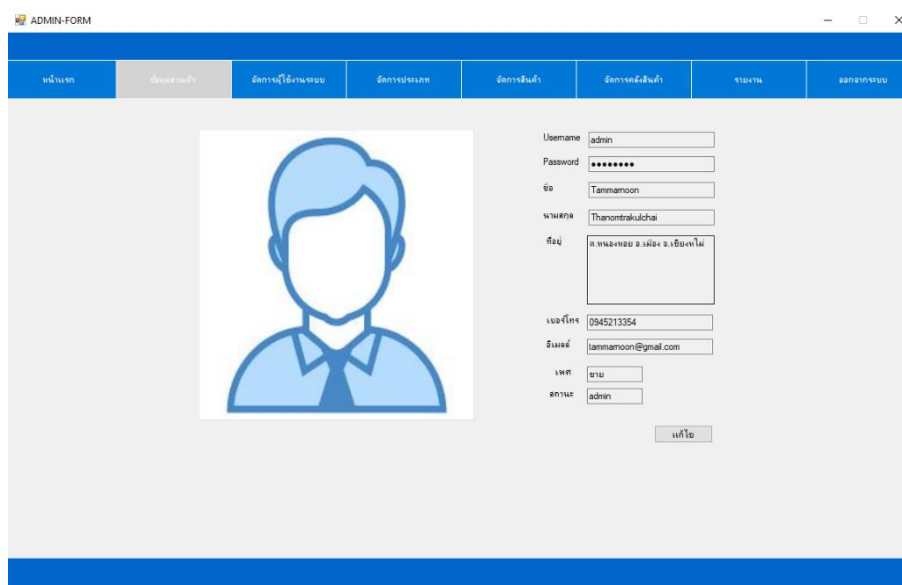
ADMIN-FORM

หน้าแรก

ข้อมูลส่วนตัว

จัดการผู้ใช้งานระบบ

จัดการประเภท

จัดการสินค้า

จัดการคลังสินค้า

รายงาน

ออกจากระบบ

Username admin

Password ••••••••

ชื่อ Tammamoon

นามสกุล Thanomtrakulchai

ที่อยู่ ต.หนองหอย อ.เมือง จ.เชียงใหม่

เบอร์โทร 0945213354

อีเมลล์ tammamoon@gmail.com

เพศ ชาย

สถานะ admin

แก้ไข